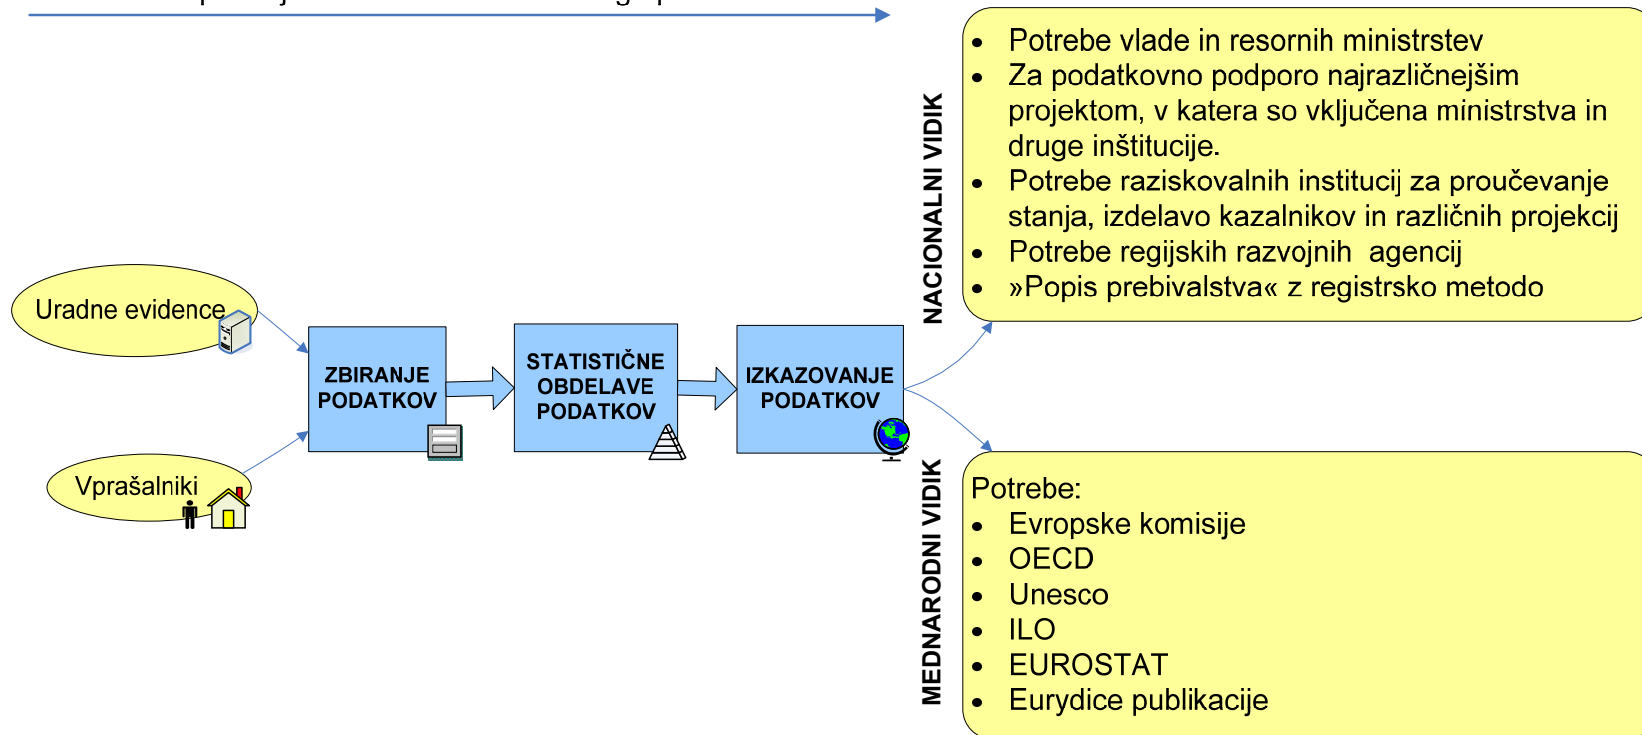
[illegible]

Uradne evidence

Vprašalniki

ZBIRANJE PODATKOV

STATISTIČNE OBDELAVE PODATKOV

IZKAZOVANJE PODATKOV

NACIONALNI VIDIK

- Potrebe vlade in resornih ministrstev
- Za podatkovno podporo najrazličnejšim projektom, v katera so vključena ministrstva in druge inštitucije.
- Potrebe raziskovalnih institucij za proučevanje stanja, izdelavo kazalnikov in različnih projekcij
- Potrebe regijskih razvojnih agencij
- »Popis prebivalstva« z registrsko metodo

MEDNARODNI VIDIK

Potrebe:
- Evropske komisije
- OECD
- Unesco
- ILO
- EUROSTAT
- Eurydice publikacije